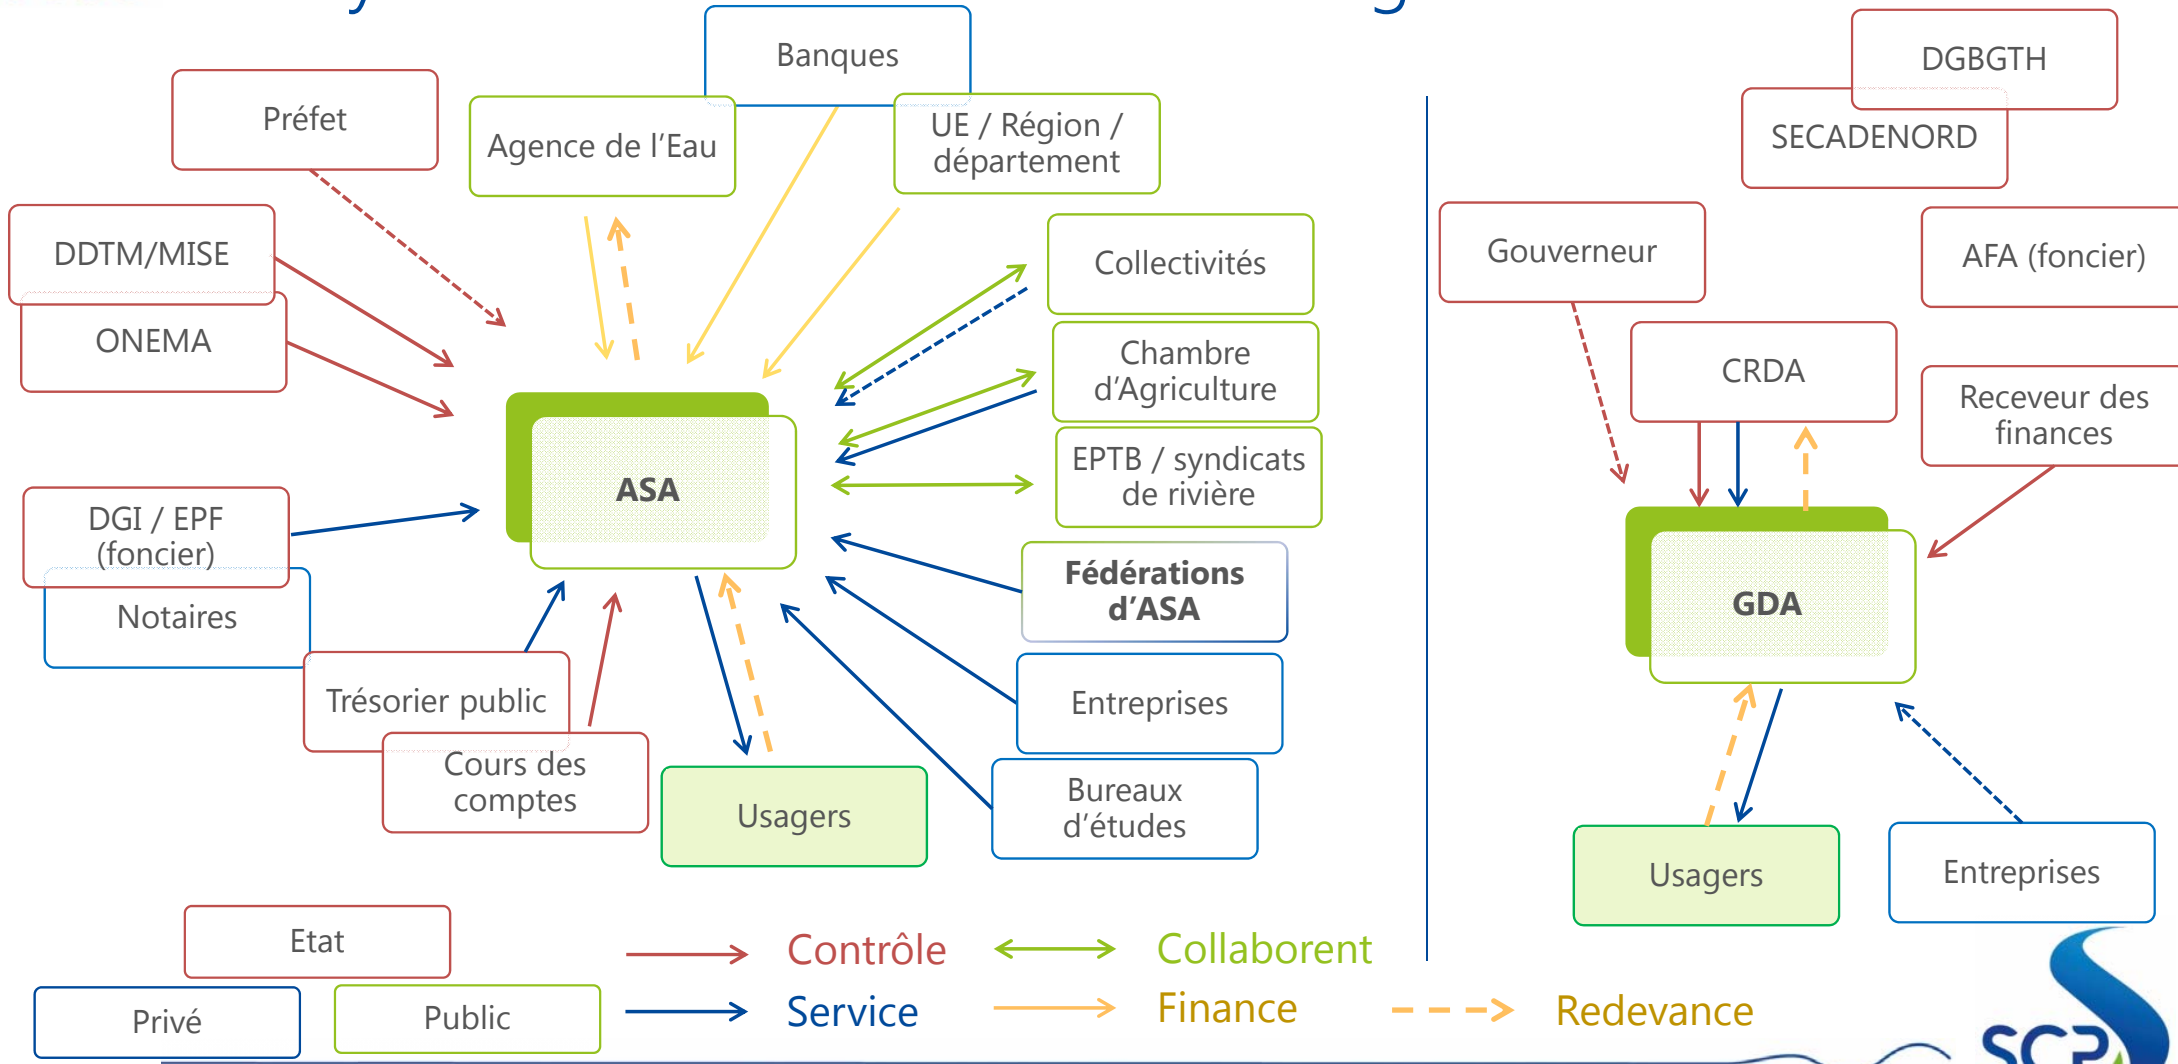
Banques

Préfet

Agence de l'Eau

UE / Région / département

DDTM/MISE

ONEMA

Collectivités

Chambre d'Agriculture

EPTB / syndicats de rivière

ASA

DGI / EPF (foncier)

Notaires

Fédérations d'ASA

Entreprises

Trésorier public

Cours des comptes

Usagers

Bureaux d'études

DGBGTH

SECADENORD

Gouverneur

AFA (foncier)

CRDA

Receveur des finances

GDA

Usagers

Entreprises

Etat

Privé

Public

Contrôle

Service

Collaborent

Finance

Redevance

SCP